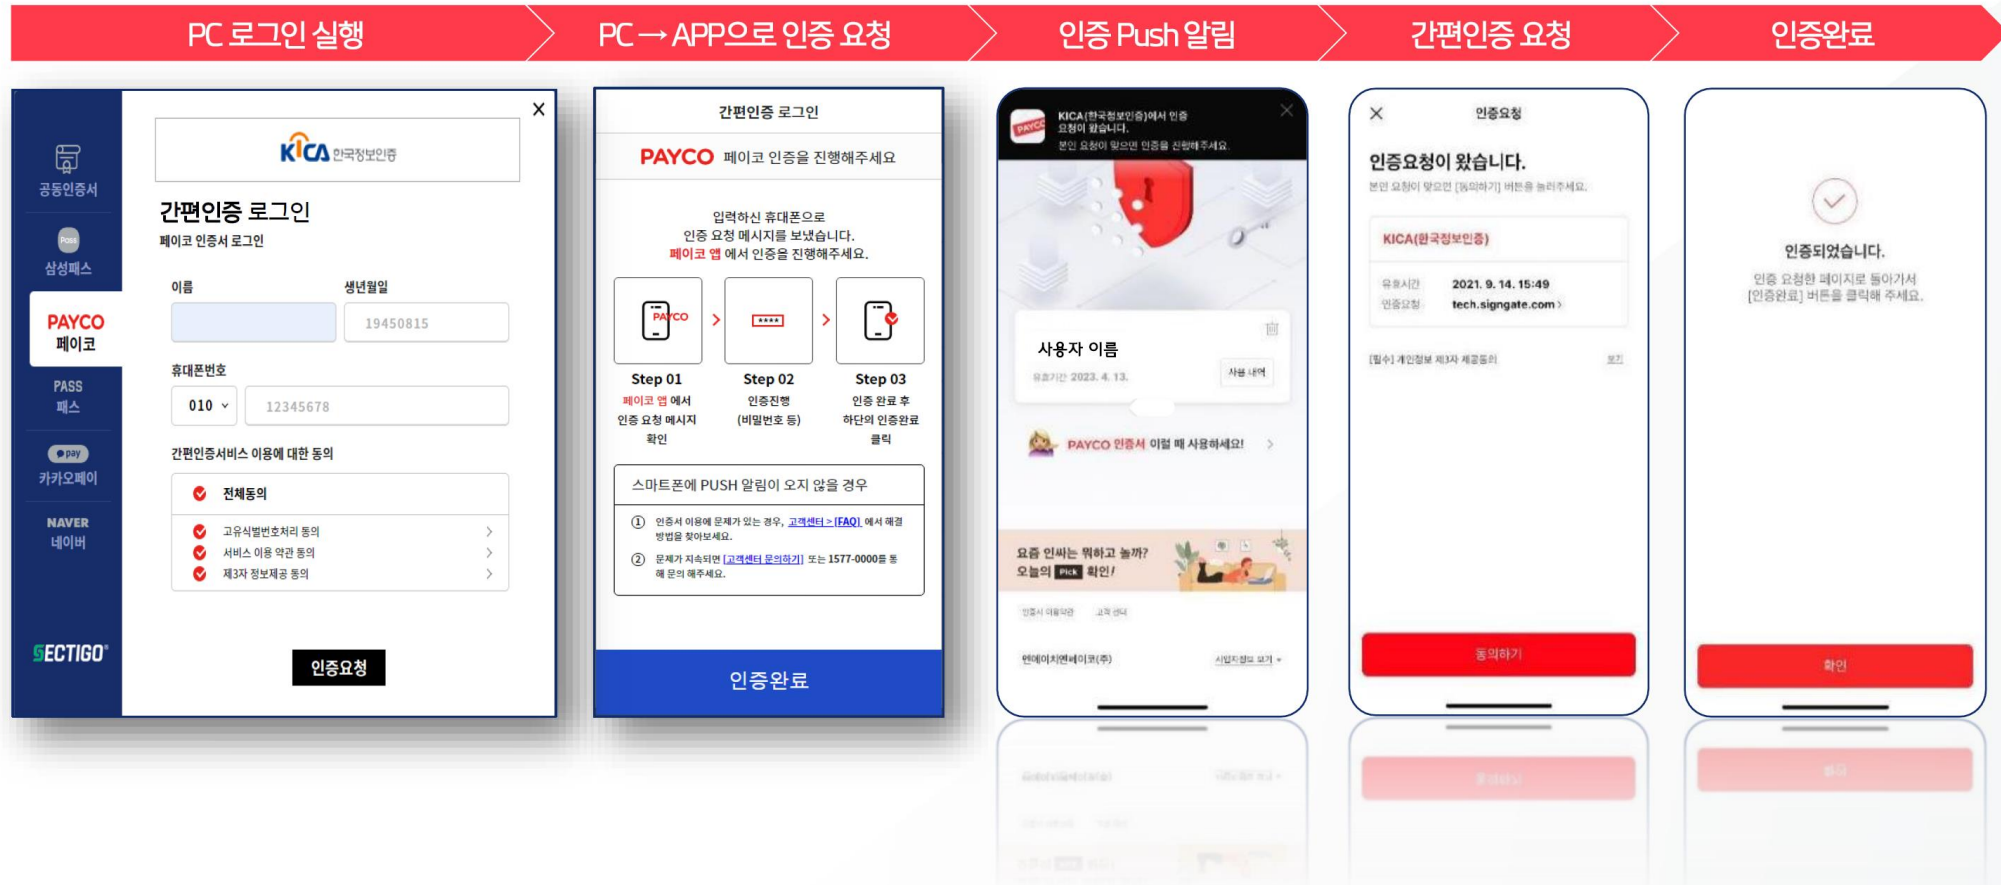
PC 로그인 실행

PC → APP으로 인증 요청

인증 Push 알림

간편인증 요청

인증완료

공동인증서
삼성패스
PAYCO 페이코
PASS 패스
pay 카카오페이
NAVER 네이버
SECTIGO

KICA 한국정보인증

간편인증 로그인
페이코 인증서 로그인

이름
생년월일
19450815

휴대폰번호
010
12345678

간편인증서비스 이용에 대한 동의
전체동의
고유식별번호처리 동의
서비스 이용 약관 동의
제3자 정보제공 동의

인증요청

간편인증 로그인
PAYCO 페이코 인증을 진행해주세요

입력하신 휴대폰으로
인증 요청 메시지를 보냈습니다.
페이코 앱 에서 인증을 진행해주세요.

PAYCO
****

Step 01
페이코 앱 에서
인증 요청 메시지
확인

Step 02
인증진행
(비밀번호 등)

Step 03
인증 완료 후
하단의 인증완료
클릭

스마트폰에 PUSH 알림이 오지 않을 경우
① 인증서 이용에 문제가 있는 경우, 고객센터 > [FAQ] 에서 해결 방법을 찾아보세요.
② 문제가 지속되면 [고객센터 문의하기] 또는 1577-0000로 통해 문의 해주세요.

인증완료

KICA(한국정보인증)에서 인증 요청이 왔습니다.
본인 요청이 맞으면 인증을 진행해주세요.

사용자 이름
유효기한 2023. 4. 13.
사용 내역

PAYCO 인증서 이럴 때 사용하세요!

요즘 인싸는 뭐하고 놀까?
오늘의 Pick 확인!

인증서 이용약관 고객 센터
엔에이치엔페이코(주) 사업자정보 보기

인증요청
인증요청이 왔습니다.
본인 요청이 맞으면 [동의하기] 버튼을 눌러주세요.
KICA(한국정보인증)
유효시간 2021. 9. 14. 15:49
인증요청 tech.signgate.com
[필수] 개인정보 제3자 제공동의 보기
동의하기

인증되었습니다.
인증 요청한 페이지로 돌아가서
[인증완료] 버튼을 클릭해 주세요.
확인